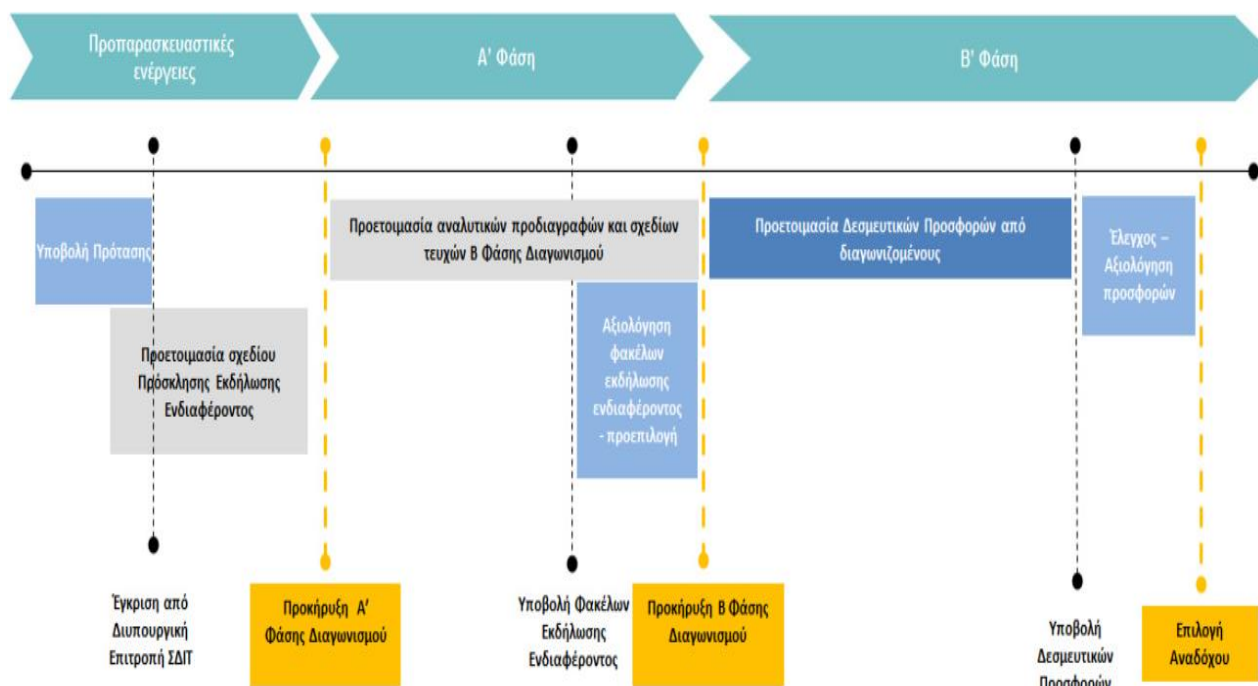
Προπαρασκευαστικές ενέργειες

Α' Φάση

Β' Φάση

Υποβολή Πρότασης

Προετοιμασία σχεδίου Πρόσκλησης Εκδήλωσης Ενδιαφέροντος

Προετοιμασία αναλυτικών προδιαγραφών και σχεδίων τευχών Β Φάσης Διαγωνισμού

Αξιολόγηση φακέλων εκδήλωσης ενδιαφέροντος - προεπιλογή

Προετοιμασία Δεσμευτικών Προσφορών από διαγωνιζομένους

Έλεγχος – Αξιολόγηση προσφορών

Έγκριση από Διυπουργική Επιτροπή ΣΔΙΤ

Προκήρυξη Α' Φάσης Διαγωνισμού

Υποβολή Φακέλων Εκδήλωσης Ενδιαφέροντος

Προκήρυξη Β Φάσης Διαγωνισμού

Υποβολή Δεσμευτικών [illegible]

Επιλογή Αναδόχου